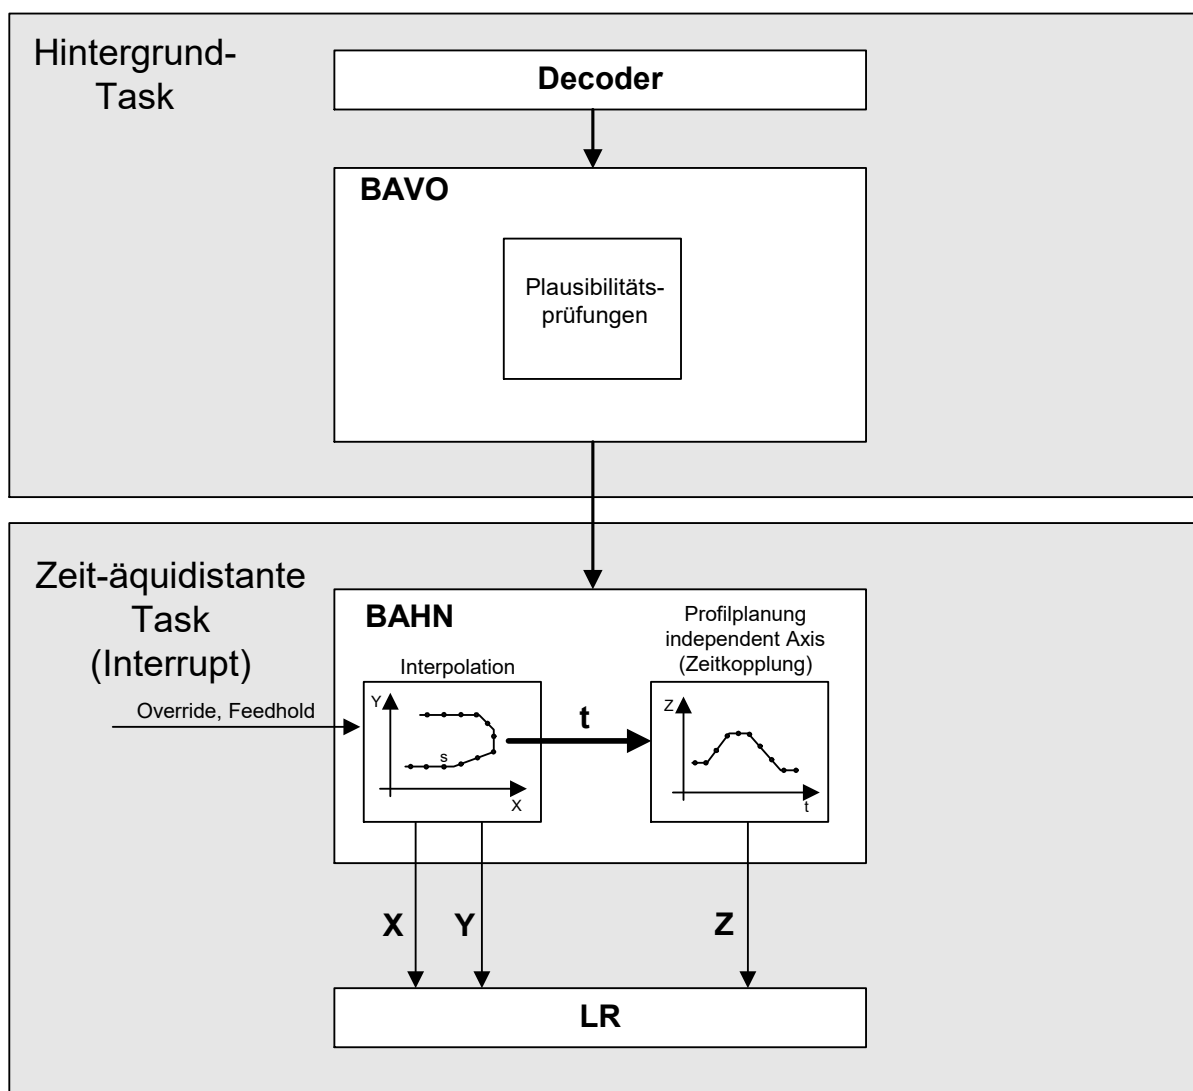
Hintergrund-Task

Decoder

BAVO

Plausibilitätsprüfungen

Zeit-äquidistante Task (Interrupt)

BAHN

Interpolation

Override, Feedhold

Y

s

X

t

Profilplanung independent Axis (Zeitkopplung)

Z

t

X

Y

Z

LR